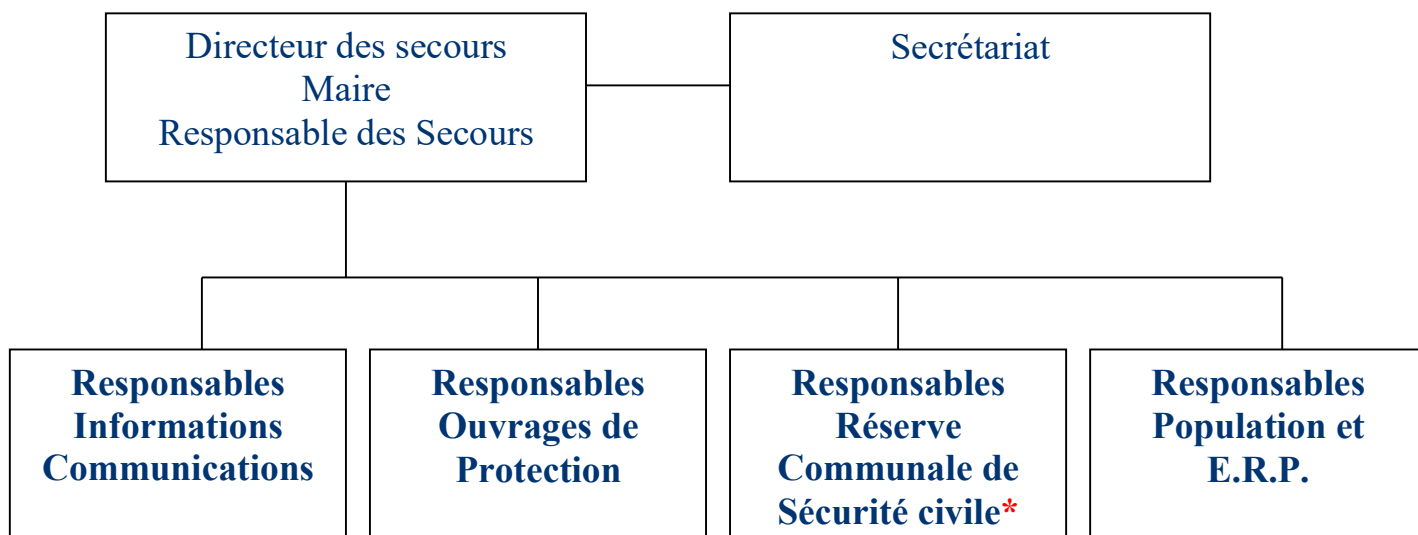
Directeur des secours
Maire
Responsable des Secours

Secrétariat

Responsables Informations Communications

Responsables Ouvrages de Protection

Responsables Réserve Communale de Sécurité civile*

Responsables Population et E.R.P.